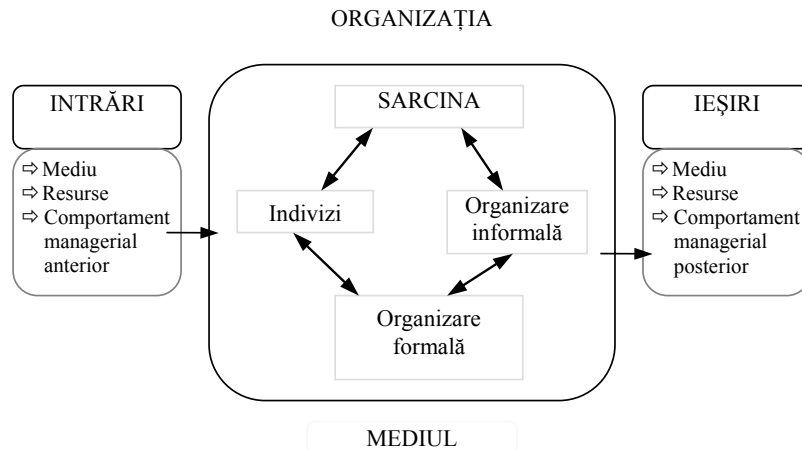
ORGANIZAȚIA

INTRĂRI

⇨ Mediu
⇨ Resurse
⇨ Comportament managerial anterior

SARCINA

Indivizi

Organizare informală

Organizare formală

IEȘIRI

⇨ Mediu
⇨ Resurse
⇨ Comportament managerial posterior

MEDIUL